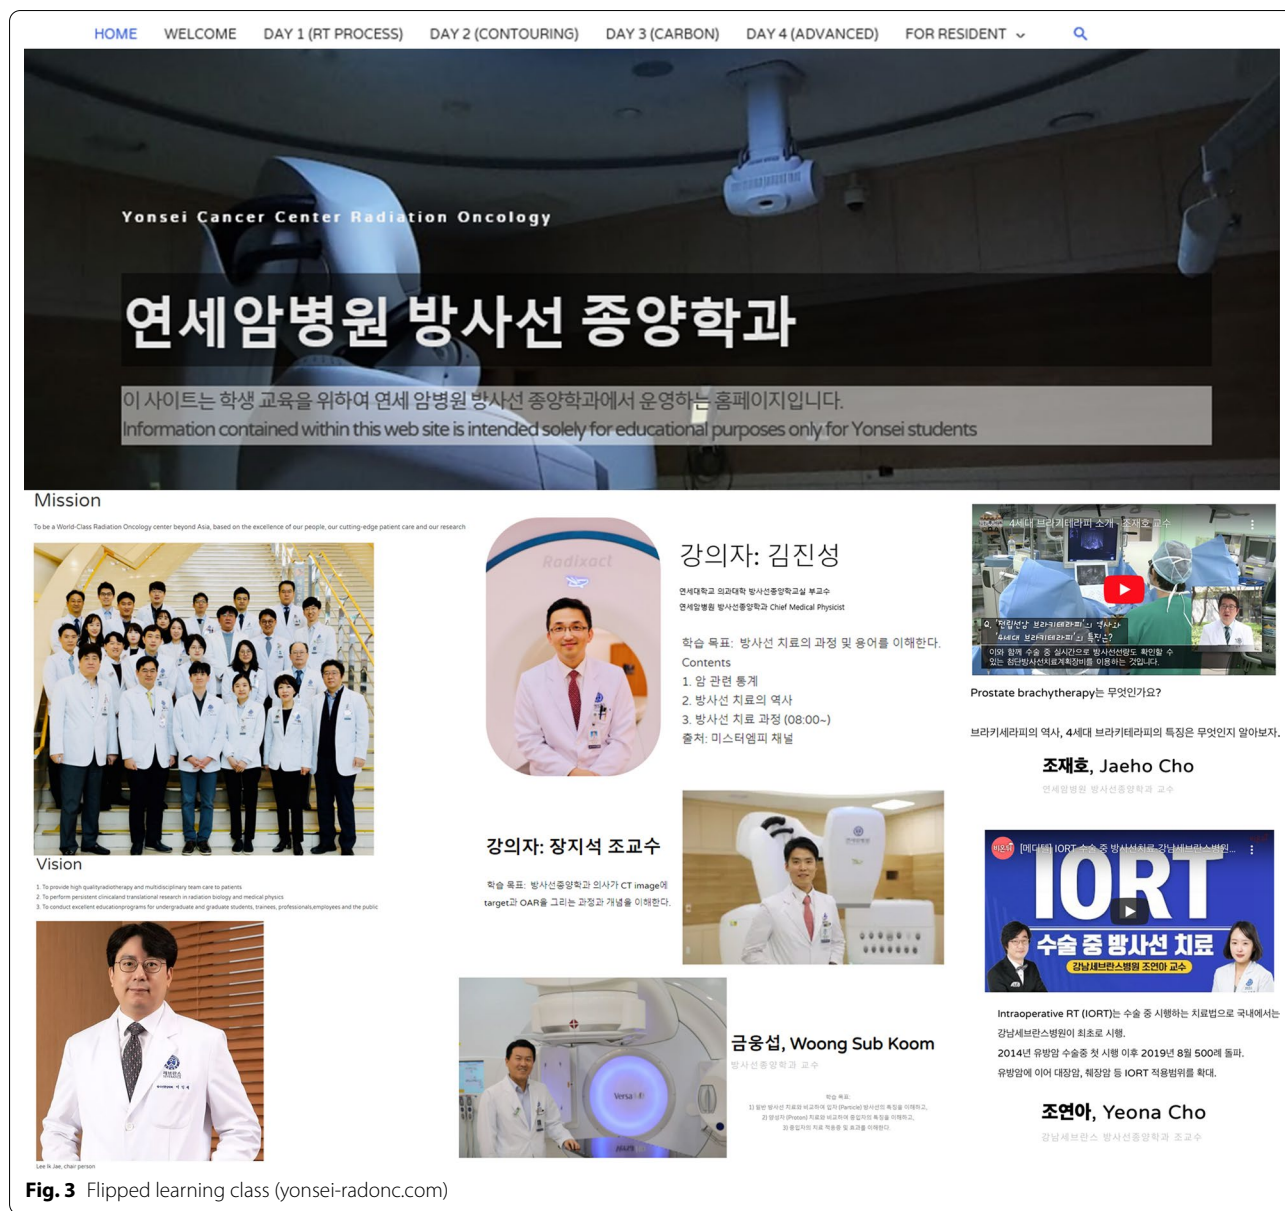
HOME WELCOME DAY 1 (RT PROCESS) DAY 2 (CONTOURING) DAY 3 (CARBON) DAY 4 (ADVANCED) FOR RESIDENT

Yonsei Cancer Center Radiation Oncology

연세암병원 방사선 종양학과

이 사이트는 학생 교육을 위하여 연세 암병원 방사선 종양학과에서 운영하는 홈페이지입니다.
Information contained within this web site is intended solely for educational purposes only for Yonsei students

Mission

To be a World-Class Radiation Oncology center beyond Asia, based on the excellence of our people, our cutting-edge patient care and our research

Vision

1. To provide high qualityradiotherapy and multidisciplinary team care to patients
2. To perform persistent clincaland translational research in radiation biology and medical physics
3. To conduct excellent educationprograms for undergraduate and graduate students, trainees, professionals,employees and the public

Lee Ik Jae, chair person

Radixact

강의자: 김진성

연세대학교 의과대학 방사선종양학교실 부교수
연세암병원 방사선종양학과 Chief Medical Physicist

학습 목표: 방사선 치료의 과정 및 용어를 이해한다.
Contents
1. 암 관련 통계
2. 방사선 치료의 역사
3. 방사선 치료 과정 (08:00~)
출처: 미스터엠피 채널

강의자: 장지석 조교수

학습 목표: 방사선종양학과 의사가 CT image에 target과 OAR을 그리는 과정과 개념을 이해한다.

금웅섭, Woong Sub Koom
방사선종양학과 교수

학습 목표:
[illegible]

4세대 브라키테라피 소개 - 조재호 교수
Q. '브라키테라피'의 역사와 '4세대 브라키테라피'의 특징은?
이와 함께 수술 중 실시간으로 방사선선량도 확인할 수 있는 첨단방사선치료계획장비를 이용하는 것입니다.

Prostate brachytherapy는 무엇인가요?

브라키세라피의 역사, 4세대 브라키테라피의 특징은 무엇인지 알아보자.

조재호, Jaeho Cho
연세암병원 방사선종양학과 교수

[메디텔] IORT 수술 중 방사선치료-강남세브란스병원...
IORT
수술 중 방사선 치료
강남세브란스병원 조연아 교수

Intraoperative RT (IORT)는 수술 중 시행하는 치료법으로 국내에서는 강남세브란스병원이 최초로 시행.
2014년 유방암 수술중 첫 시행 이후 2019년 8월 500례 돌파.
유방암에 이어 대장암, 췌장암 등 IORT 적용범위를 확대.

조연아, Yeona Cho
강남세브란스 방사선종양학과 조교수

Fig. 3 Flipped learning class (yonsei-radonc.com)